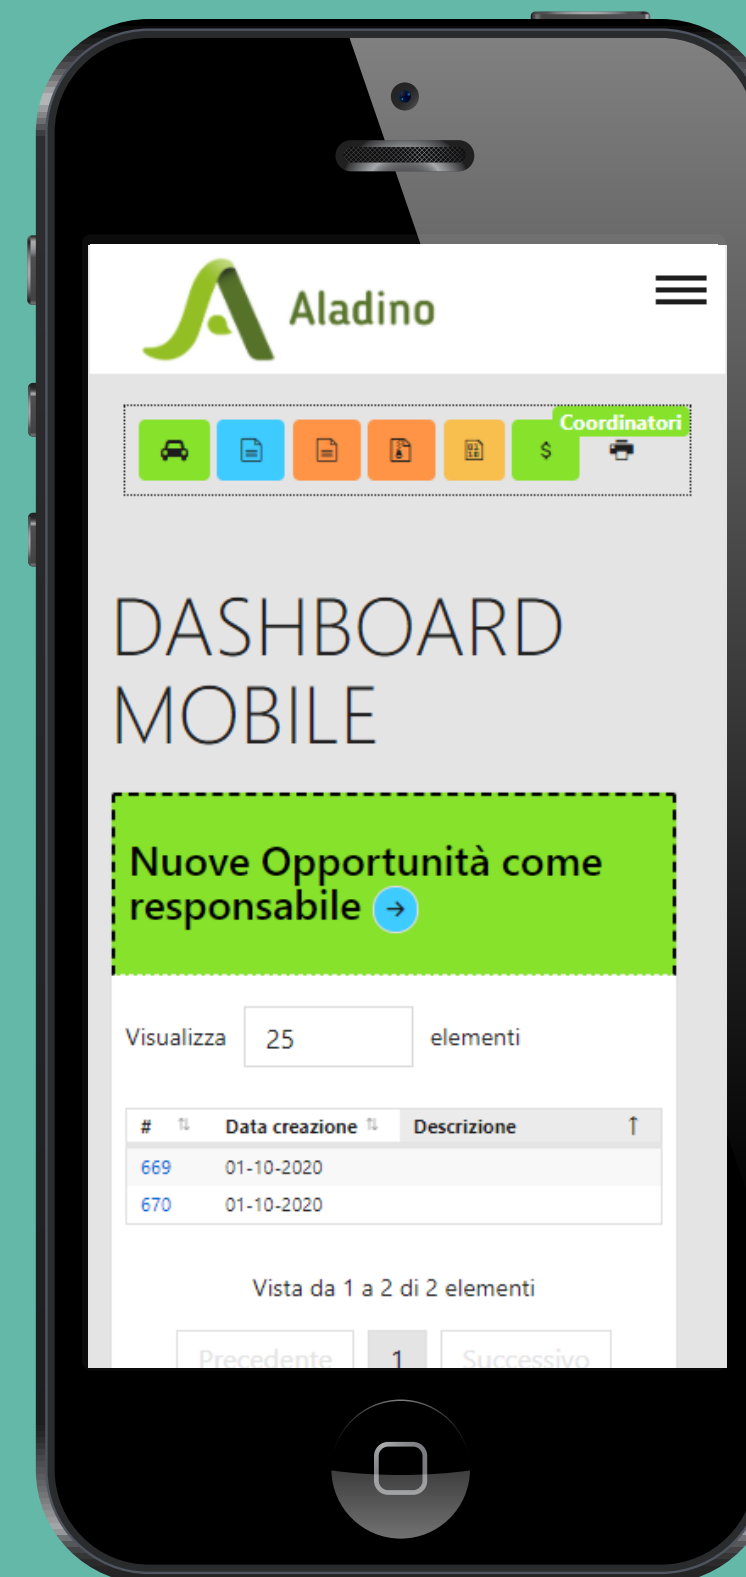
Aladino

Coordinatori

$

DASHBOARD MOBILE

Nuove Opportunità come responsabile

Visualizza 25 elementi

| # | Data creazione | Descrizione |
|---|---|---|
| 669 | 01-10-2020 | |
| 670 | 01-10-2020 | |

Vista da 1 a 2 di 2 elementi

Precedente 1 Successivo